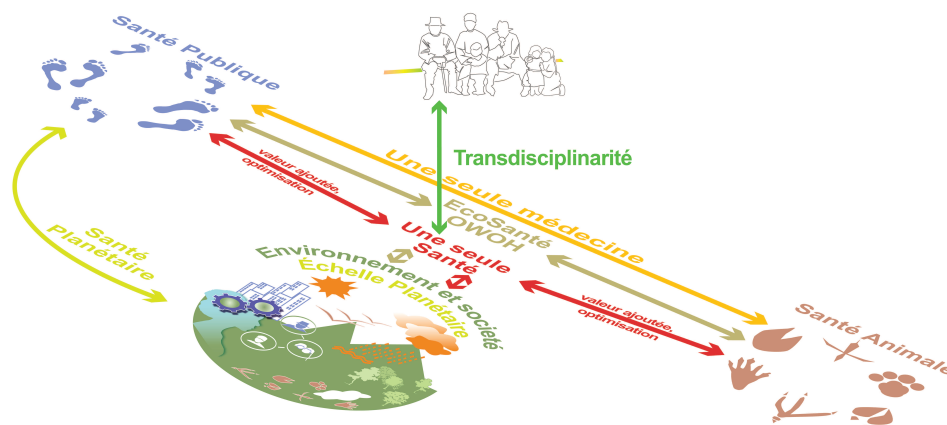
Santé Publique

Transdisciplinarité

Une seule médecine

valeur ajoutée, optimisation

EcoSanté OWOH

Une seule Santé

Santé Planétaire

Environnement et société

Échelle Planétaire

valeur ajoutée, optimisation

Santé Animale